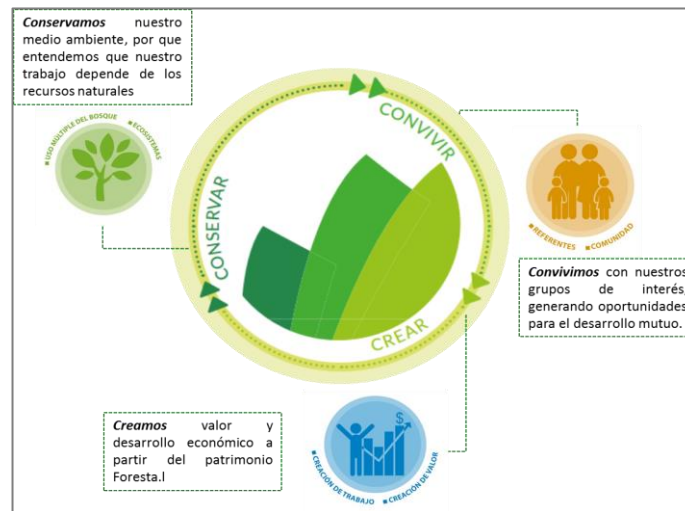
**Conservamos** nuestro medio ambiente, por que entendemos que nuestro trabajo depende de los recursos naturales

USO MÚLTIPLE DEL BOSQUE · ECOSISTEMAS

CONVIVIR

CONSERVAR

CREAR

REFERENTES · COMUNIDAD

**Convivimos** con nuestros grupos de interés generando oportunidades para el desarrollo mutuo.

**Creamos** valor y desarrollo económico a partir del patrimonio Foresta.l

$

CREACIÓN DE TRABAJO · CREACIÓN DE VALOR